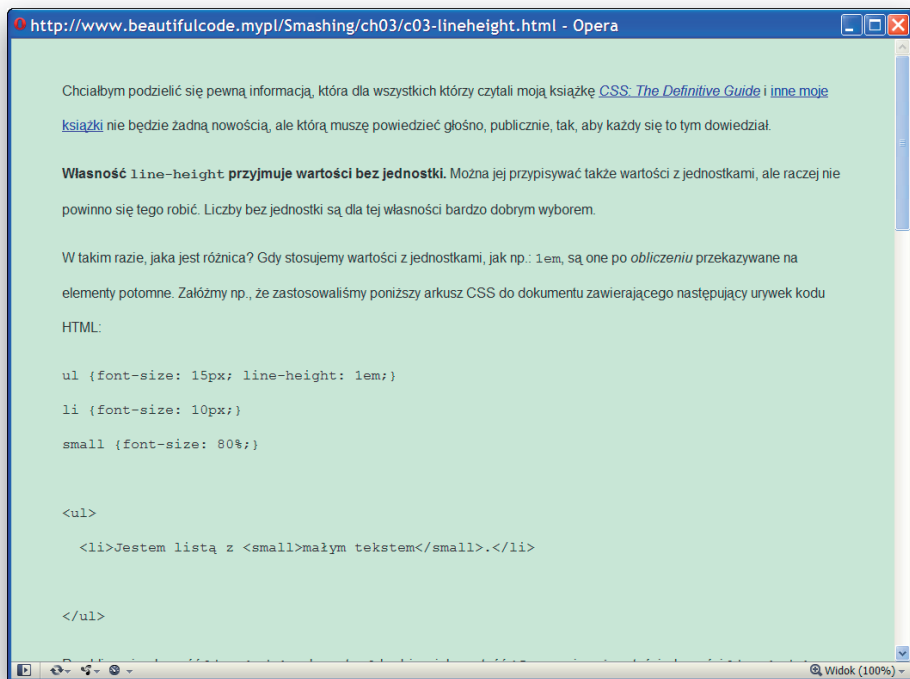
http://www.beautifulcode.mypl/Smashing/ch03/c03-lineheight.html - Opera

Chciałbym podzielić się pewną informacją, która dla wszystkich którzy czytali moją książkę *CSS: The Definitive Guide* i inne moje książki nie będzie żadną nowością, ale którą muszę powiedzieć głośno, publicznie, tak, aby każdy się to tym dowiedział.

**Własność line-height przyjmuje wartości bez jednostki.** Można jej przypisywać także wartości z jednostkami, ale raczej nie powinno się tego robić. Liczby bez jednostki są dla tej własności bardzo dobrym wyborem.

W takim razie, jaka jest różnica? Gdy stosujemy wartości z jednostkami, jak np.: 1em, są one po *obliczeniu* przekazywane na elementy potomne. Załóżmy np., że zastosowaliśmy poniższy arkusz CSS do dokumentu zawierającego następujący urywek kodu HTML:

ul {font-size: 15px; line-height: 1em;}

li {font-size: 10px;}

small {font-size: 80%;}

<ul>

<li>Jestem listą z <small>małym tekstem</small>.</li>

</ul>

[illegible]

Widok (100%)